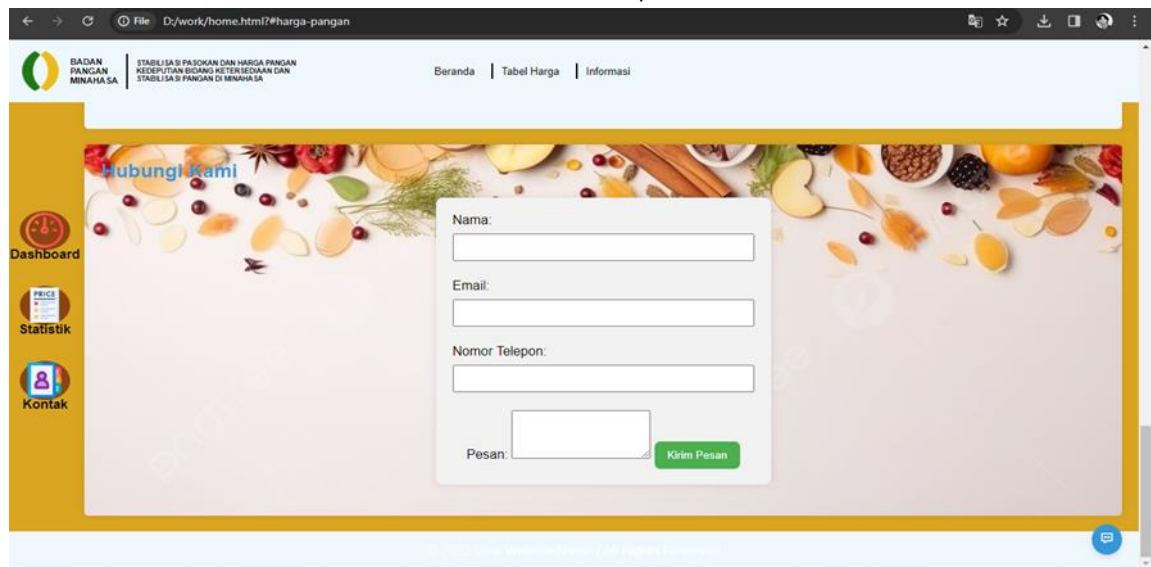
File D:/work/home.html?#harga-pangan

BADAN PANGAN MINAHASA

STABILISASI PASOKAN DAN HARGA PANGAN KEDEPUTIAN BIDANG KETERSEDIAAN DAN STABILISASI PANGAN DI MINAHASA

Beranda | Tabel Harga | Informasi

Dashboard

PRICE

Statistik

Kontak

Hubungi Kami

Nama:

Email:

Nomor Telepon:

Pesan:

Kirim Pesan

© 2023 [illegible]. All Rights Reserved.